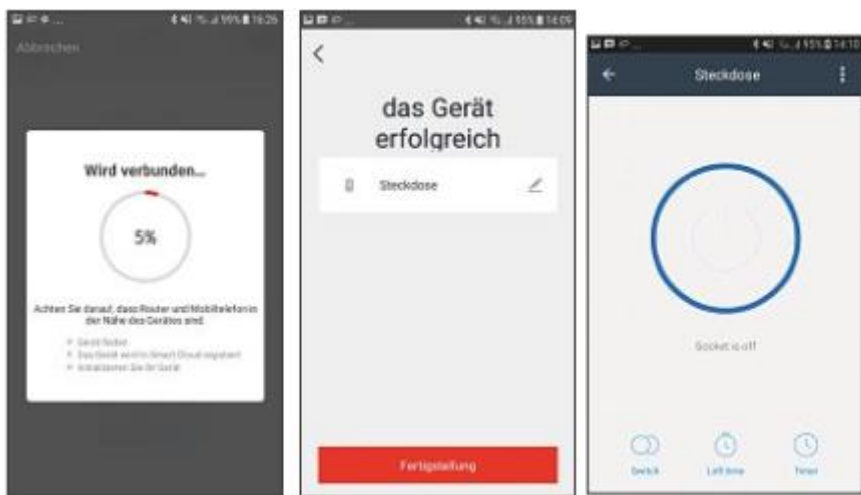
99% 16:26

Abbrechen

Wird verbunden...

5%

Achten Sie darauf, dass Router und Mobiltelefon in der Nähe des Gerätes sind.

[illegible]
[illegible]
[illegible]

55% 14:09

<

das Gerät erfolgreich

Steckdose

Fertigstellung

55% 14:10

Steckdose

Socket is off

Switch

Left time

Timer